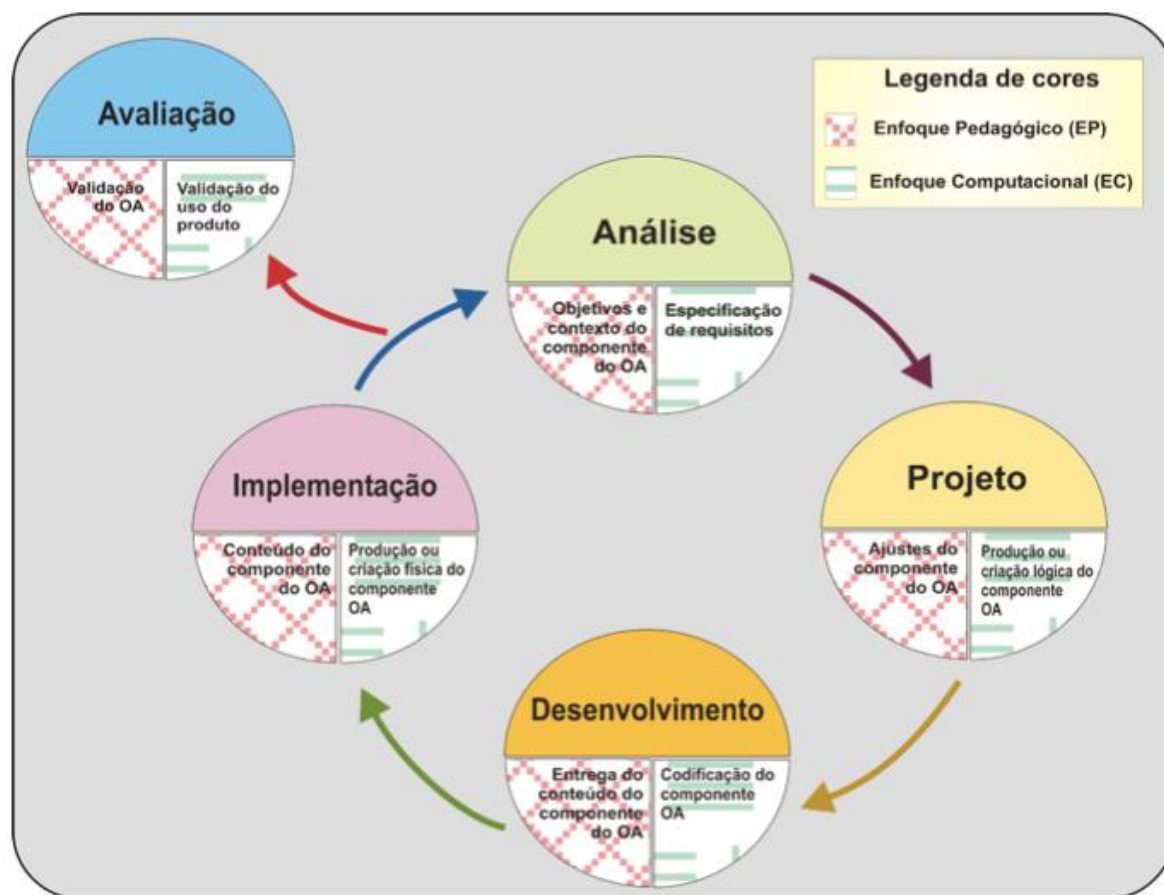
Avaliação

Validação do OA

Validação do uso do produto

Legenda de cores

Enfoque Pedagógico (EP)

Enfoque Computacional (EC)

Análise

Objetivos e contexto do componente do OA

Especificação de requisitos

Projeto

Ajustes do componente do OA

Produção ou criação lógica do componente OA

Desenvolvimento

Entrega do conteúdo do componente do OA

Codificação do componente OA

Implementação

Conteúdo do componente do OA

Produção ou criação física do componente OA